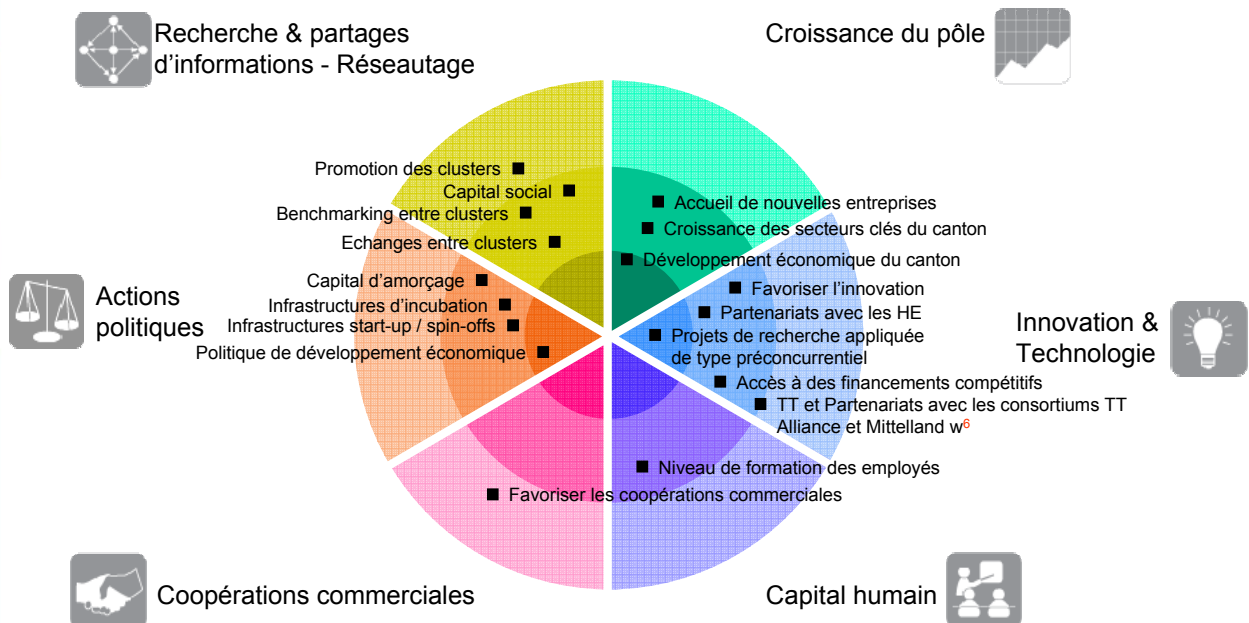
Recherche & partages d'informations - Réseautage

Croissance du pôle

Promotion des clusters ■
Capital social ■
Benchmarking entre clusters ■
Echanges entre clusters ■

■ Accueil de nouvelles entreprises
■ Croissance des secteurs clés du canton
■ Développement économique du canton

Actions politiques

Capital d'amorçage ■
Infrastructures d'incubation ■
Infrastructures start-up / spin-offs ■
Politique de développement économique ■

■ Favoriser l'innovation
■ Partenariats avec les HE
■ Projets de recherche appliquée de type préconcurrentiel
■ Accès à des financements compétitifs
■ TT et Partenariats avec les consortiums TT Alliance et Mittelland w$^{6}$

Innovation & Technologie

■ Niveau de formation des employés
■ Favoriser les coopérations commerciales

Coopérations commerciales

Capital humain